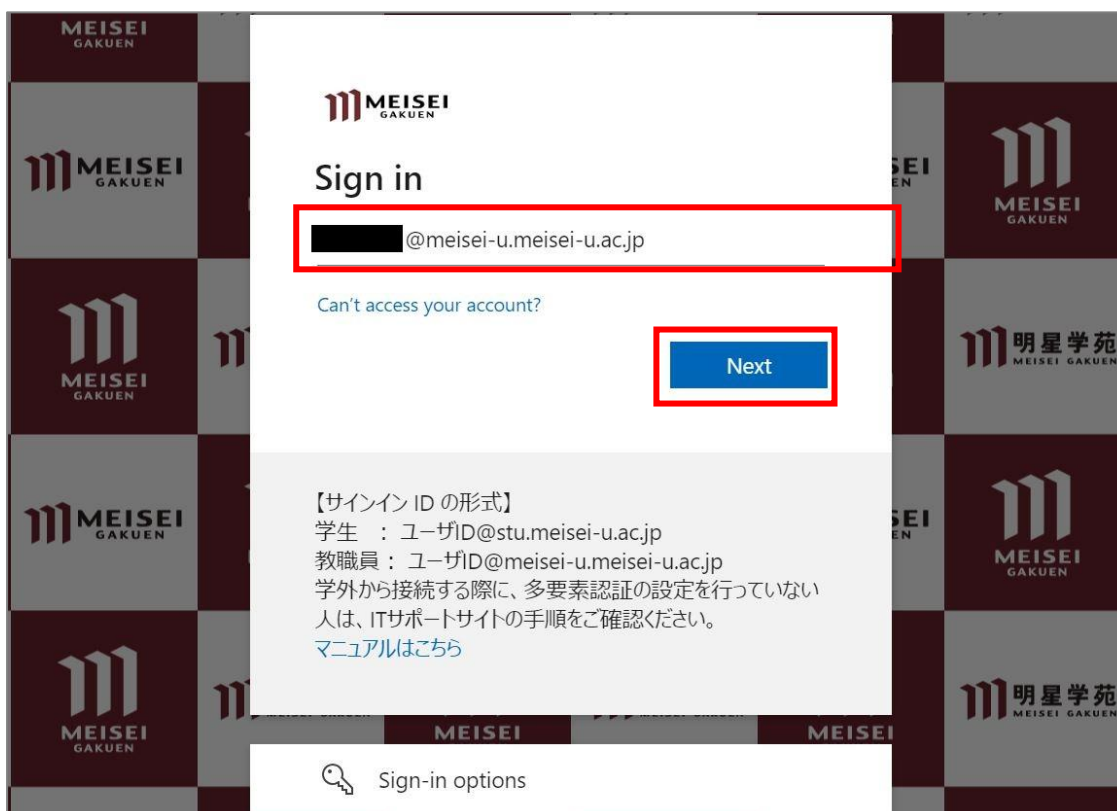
MEISEI GAKUEN

Sign in

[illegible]@meisei-u.meisei-u.ac.jp

Can't access your account?

Next

【サインイン ID の形式】
学生 ： ユーザID@stu.meisei-u.ac.jp
教職員： ユーザID@meisei-u.meisei-u.ac.jp
学外から接続する際に、多要素認証の設定を行っていない人は、ITサポートサイトの手順をご確認ください。
マニュアルはこちら

Sign-in options

MEISEI GAKUEN
MEISEI GAKUEN
MEISEI GAKUEN
MEISEI GAKUEN
MEISEI GAKUEN
MEISEI GAKUEN
明星学苑 MEISEI GAKUEN
明星学苑 MEISEI GAKUEN
MEISEI
MEISEI